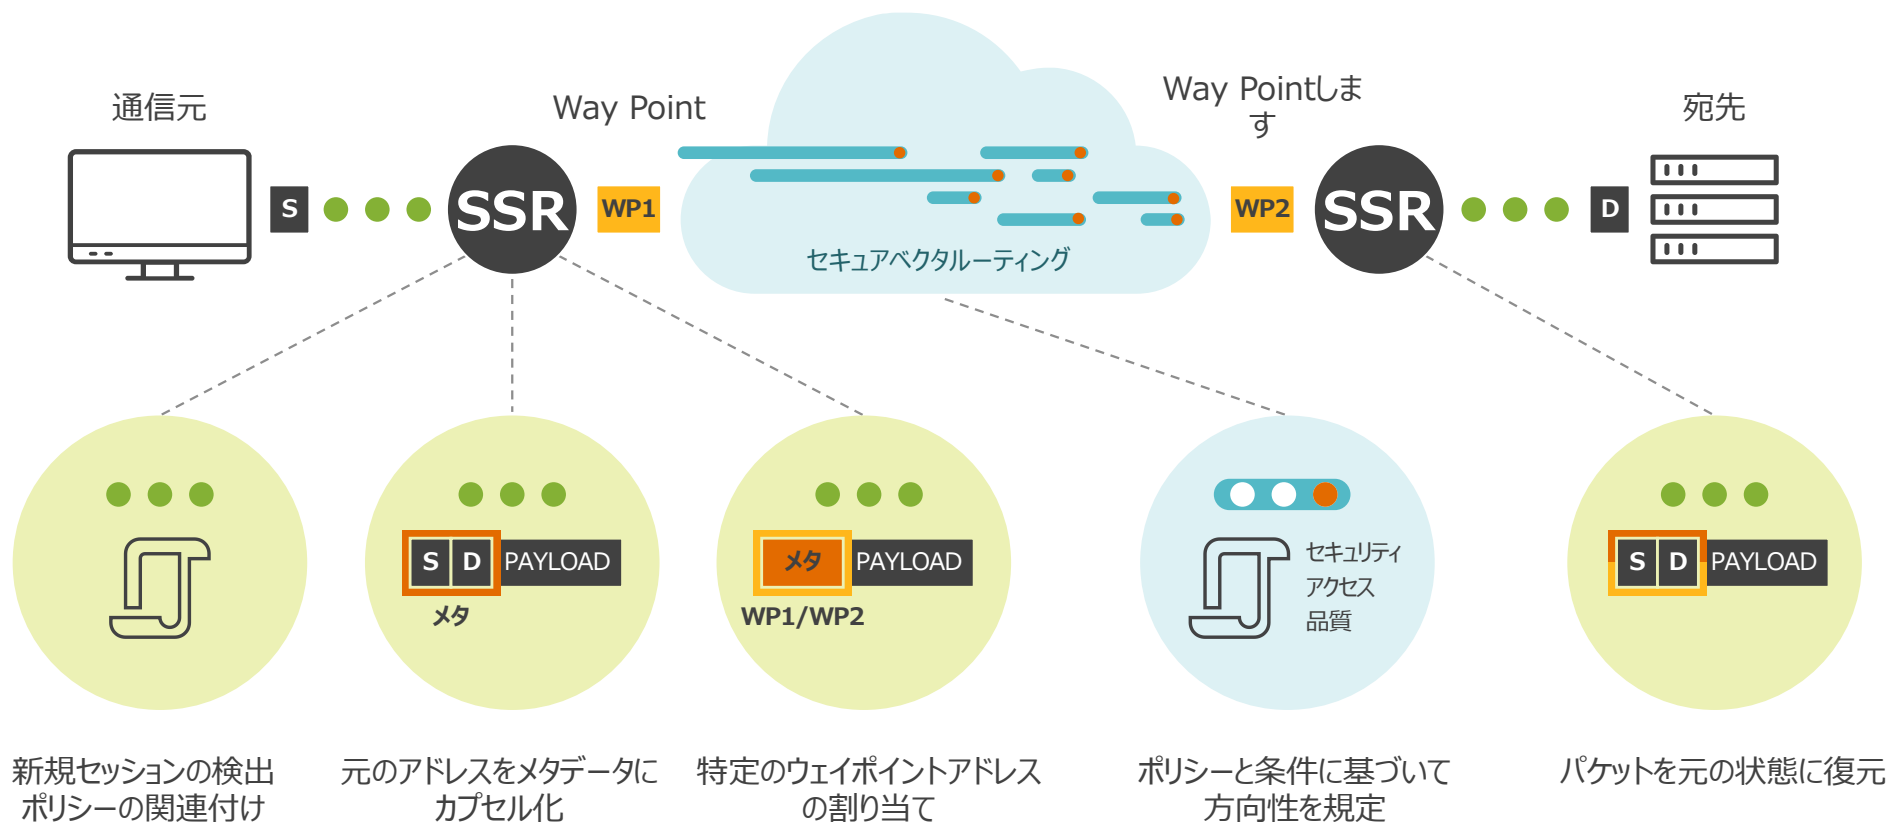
通信元

S

Way Point

SSR

WP1

セキュアベクタルーティング

Way Pointします

WP2

SSR

D

宛先

S D PAYLOAD

メタ

メタ PAYLOAD

WP1/WP2

セキュリティ
アクセス
品質

S D PAYLOAD

新規セッションの検出
ポリシーの関連付け

元のアドレスをメタデータに
カプセル化

特定のウェイポイントアドレス
の割り当て

ポリシーと条件に基づいて
方向性を規定

パケットを元の状態に復元